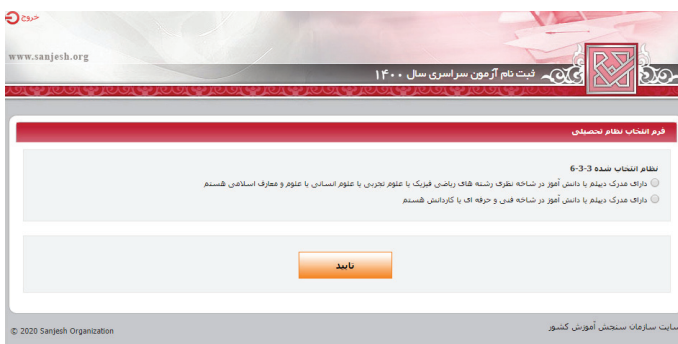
خروج

www.sanjesh.org

ثبت نام آزمون سراسری سال ۱۴۰۰

فرم انتخاب نظام تحصیلی

نظام انتخاب شده 3-3-6

دارای مدرک دیپلم یا دانش آموز در شاخه نظری رشته های ریاضی فیزیک یا علوم تجربی یا علوم انسانی یا علوم و معارف اسلامی هستم

دارای مدرک دیپلم یا دانش آموز در شاخه فنی و حرفه ای یا کاردانش هستم

تایید

© 2020 Sanjesh Organization

سایت سازمان سنجش آموزش کشور